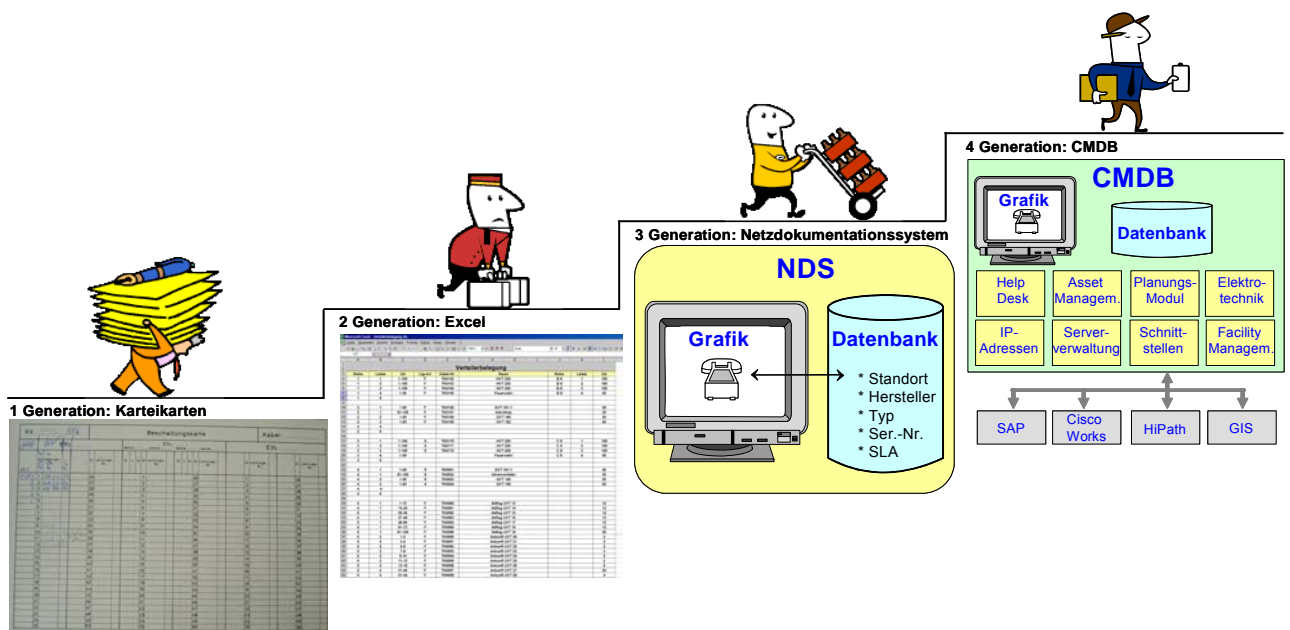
1 Generation: Karteikarten

Beschaltungskarte

Kabel

2 Generation: Excel

Verteilerbelegung

3 Generation: Netzdokumentationssystem

NDS

Grafik

Datenbank

* Standort
* Hersteller
* Typ
* Ser.-Nr.
* SLA

4 Generation: CMDB

CMDB

Grafik

Datenbank

| Help Desk | Asset Managem. | Planungs-Modul | Elektrotechnik |
|---|---|---|---|
| IP-Adressen | Serververwaltung | Schnittstellen | Facility Managem. |

SAP

Cisco Works

HiPath

GIS